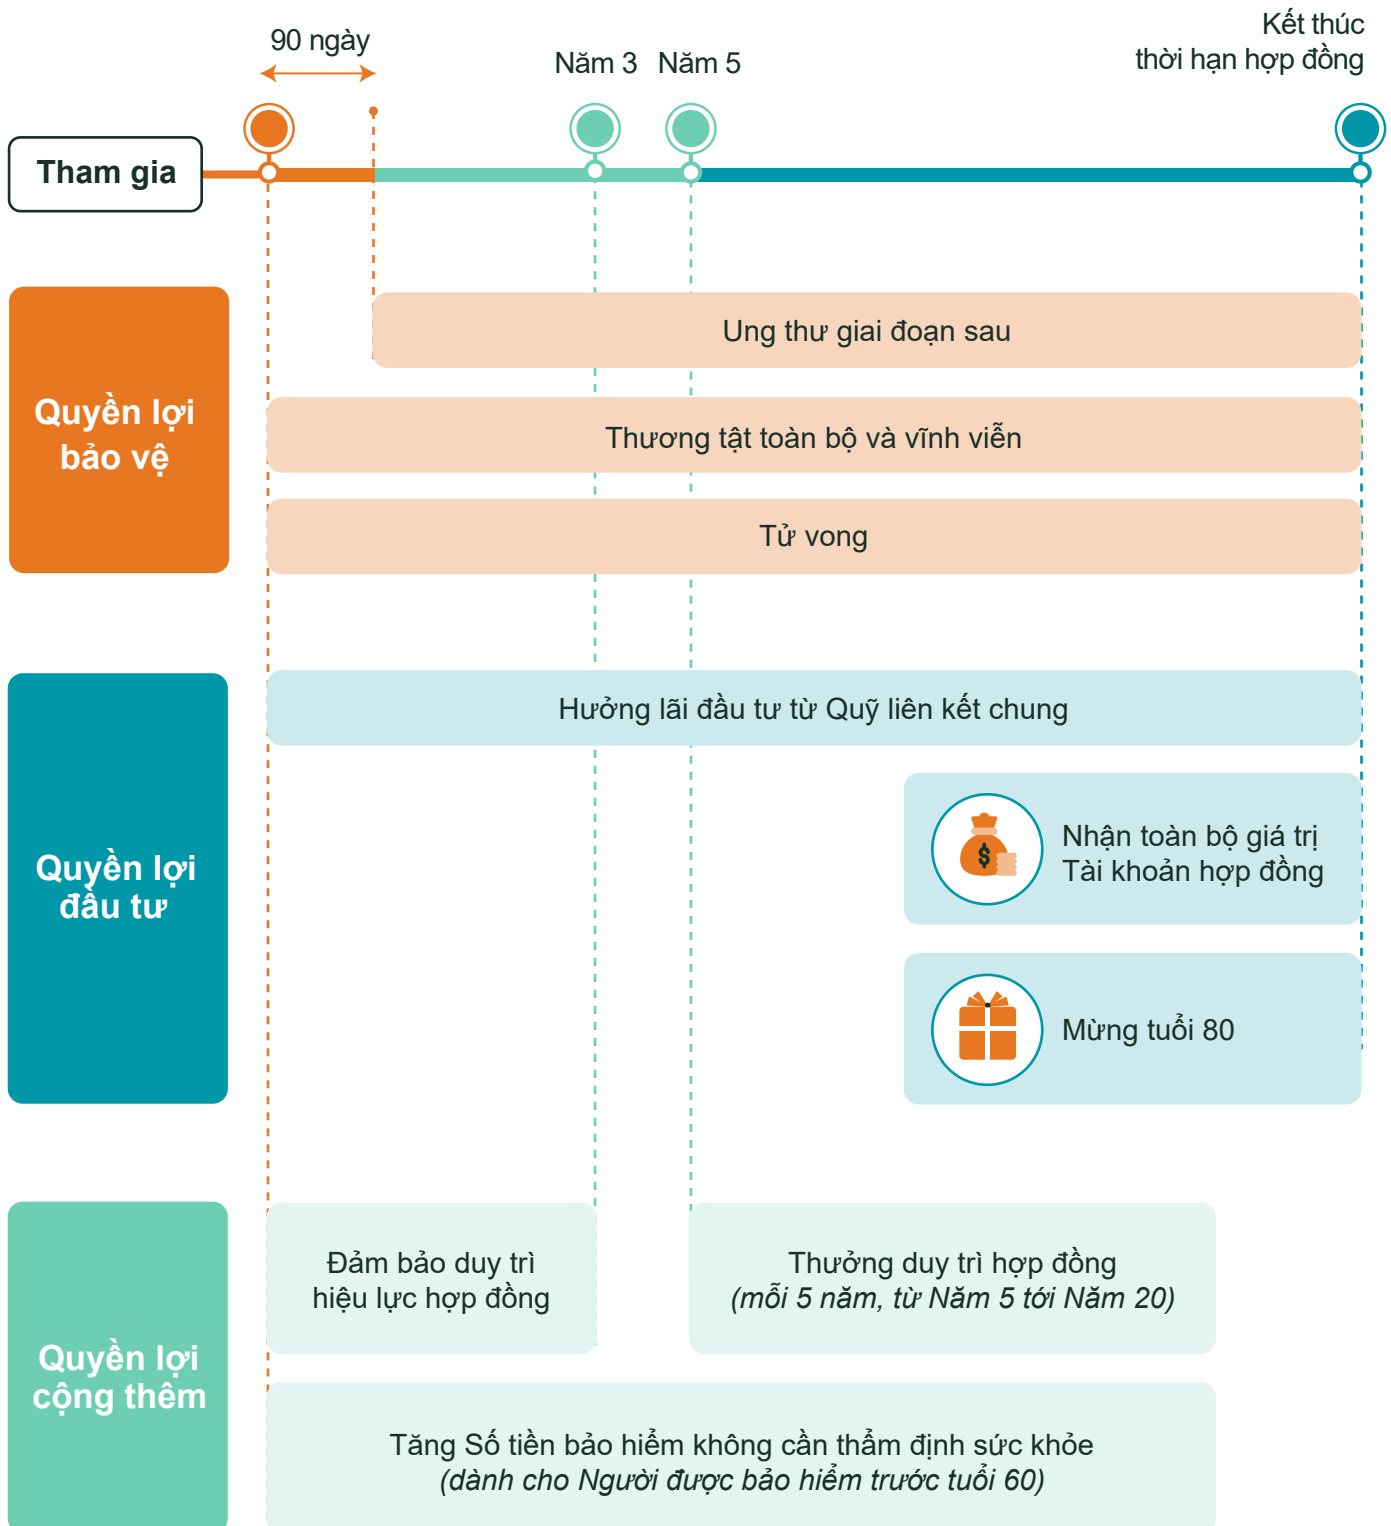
90 ngày

Năm 3 Năm 5

Kết thúc thời hạn hợp đồng

Tham gia

Quyền lợi bảo vệ

Ung thư giai đoạn sau

Thương tật toàn bộ và vĩnh viễn

Tử vong

Quyền lợi đầu tư

Hưởng lãi đầu tư từ Quỹ liên kết chung

Nhận toàn bộ giá trị Tài khoản hợp đồng

Mừng tuổi 80

Quyền lợi cộng thêm

Đảm bảo duy trì hiệu lực hợp đồng

Thưởng duy trì hợp đồng
(mỗi 5 năm, từ Năm 5 tới Năm 20)

Tăng Số tiền bảo hiểm không cần thẩm định sức khỏe
(dành cho Người được bảo hiểm trước tuổi 60)